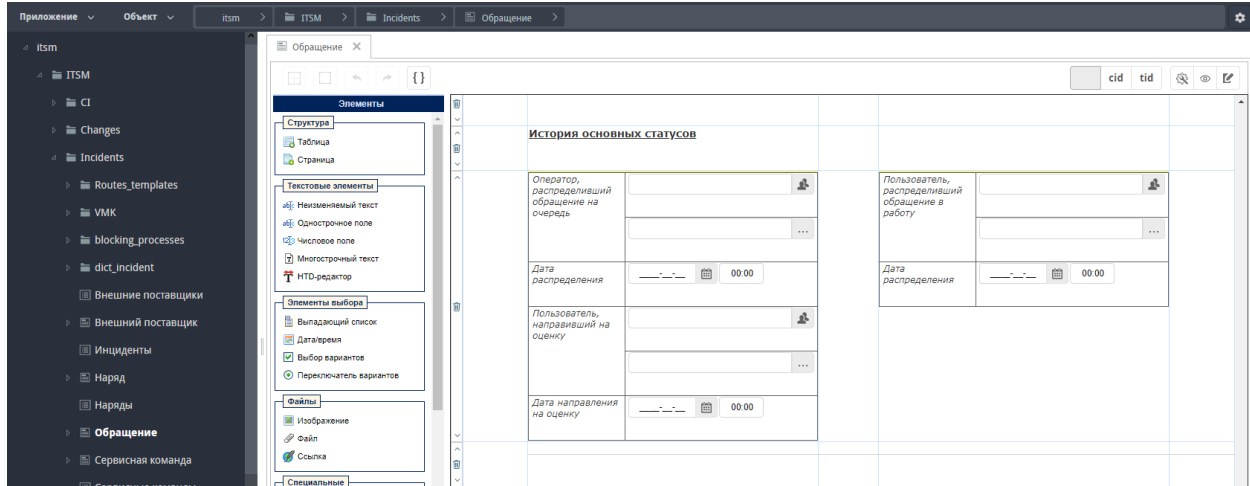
Приложение ∨ Объект ∨ itsm > ITSM > Incidents > Обращение >

itsm
ITSM
CI
Changes
Incidents
Routes_templates
VMK
blocking_processes
dict_incident
Внешние поставщики
Внешний поставщик
Инциденты
Наряд
Наряды
Обращение
Сервисная команда

Обращение ×

{ }

cid tid

Элементы

Структура
Таблица
Страница

Текстовые элементы
Неизменяемый текст
Однострочное поле
Числовое поле
Многострочный текст
HTD-редактор

Элементы выбора
Выпадающий список
Дата/время
Выбор вариантов
Переключатель вариантов

Файлы
Изображение
Файл
Ссылка

Специальные

История основных статусов

| Оператор, распределивший обращение на очередь | | Пользователь, распределивший обращение в работу | |
|---|---|---|---|
| | ... | | ... |
| Дата распределения | __.__.__ 00:00 | Дата распределения | __.__.__ 00:00 |
| Пользователь, направивший на оценку | | | |
| | ... | | |
| Дата направления на оценку | __.__.__ 00:00 | | |